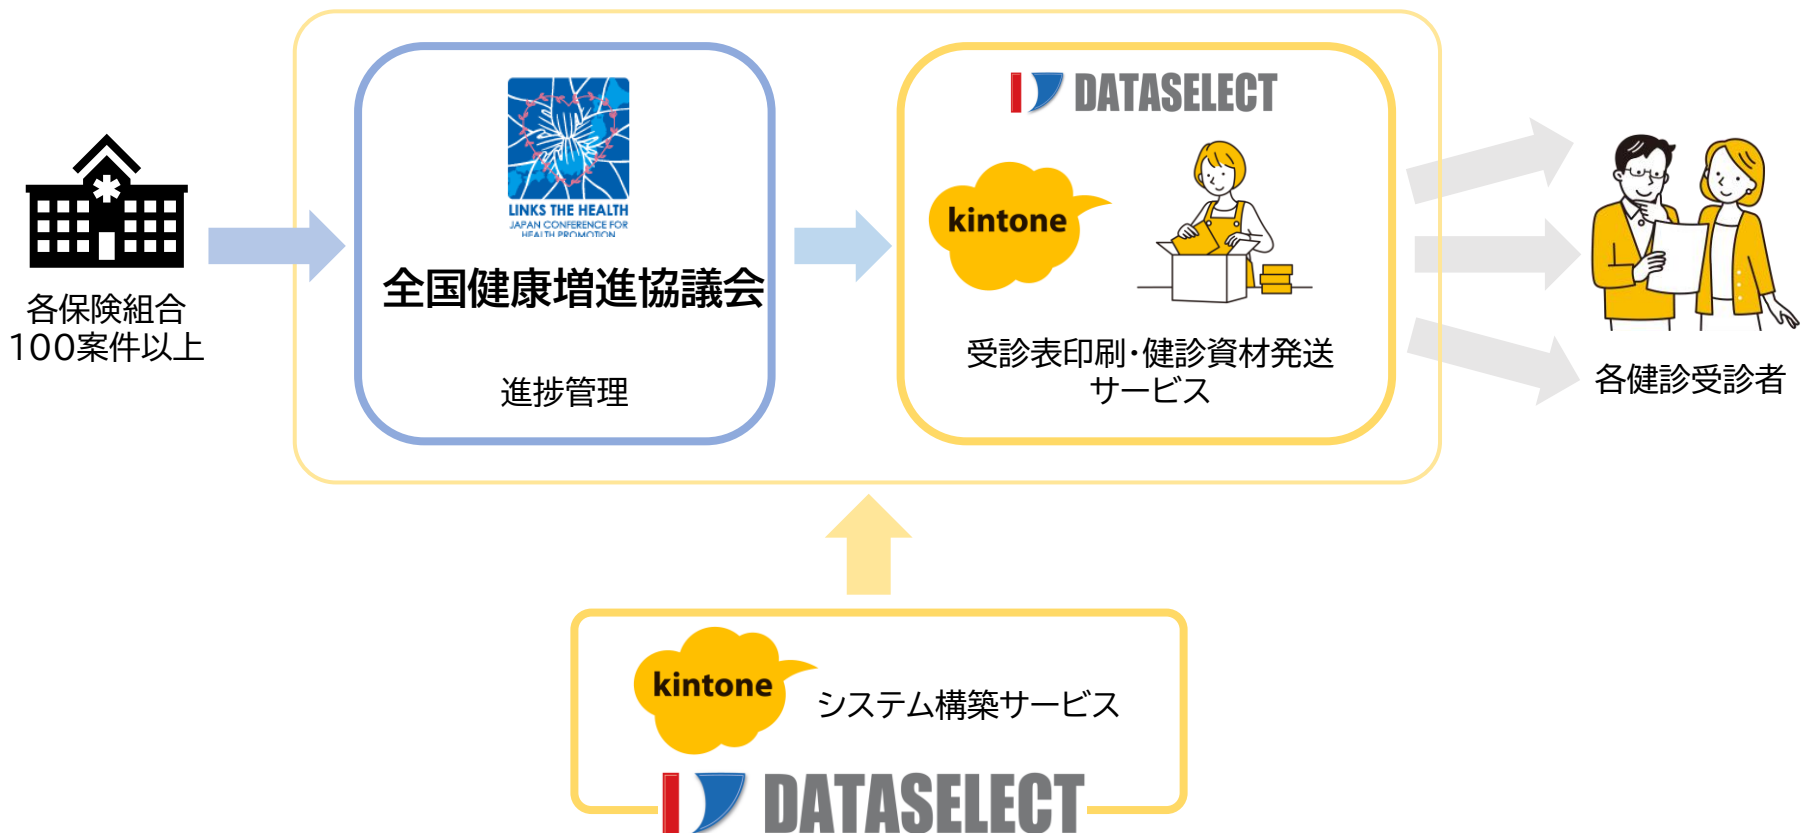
各保険組合
100案件以上

LINKS THE HEALTH
JAPAN CONFERENCE FOR HEALTH PROMOTION

全国健康増進協議会

進捗管理

DATASELECT

kintone

受診表印刷・健診資材発送
サービス

各健診受診者

kintone

システム構築サービス

DATASELECT